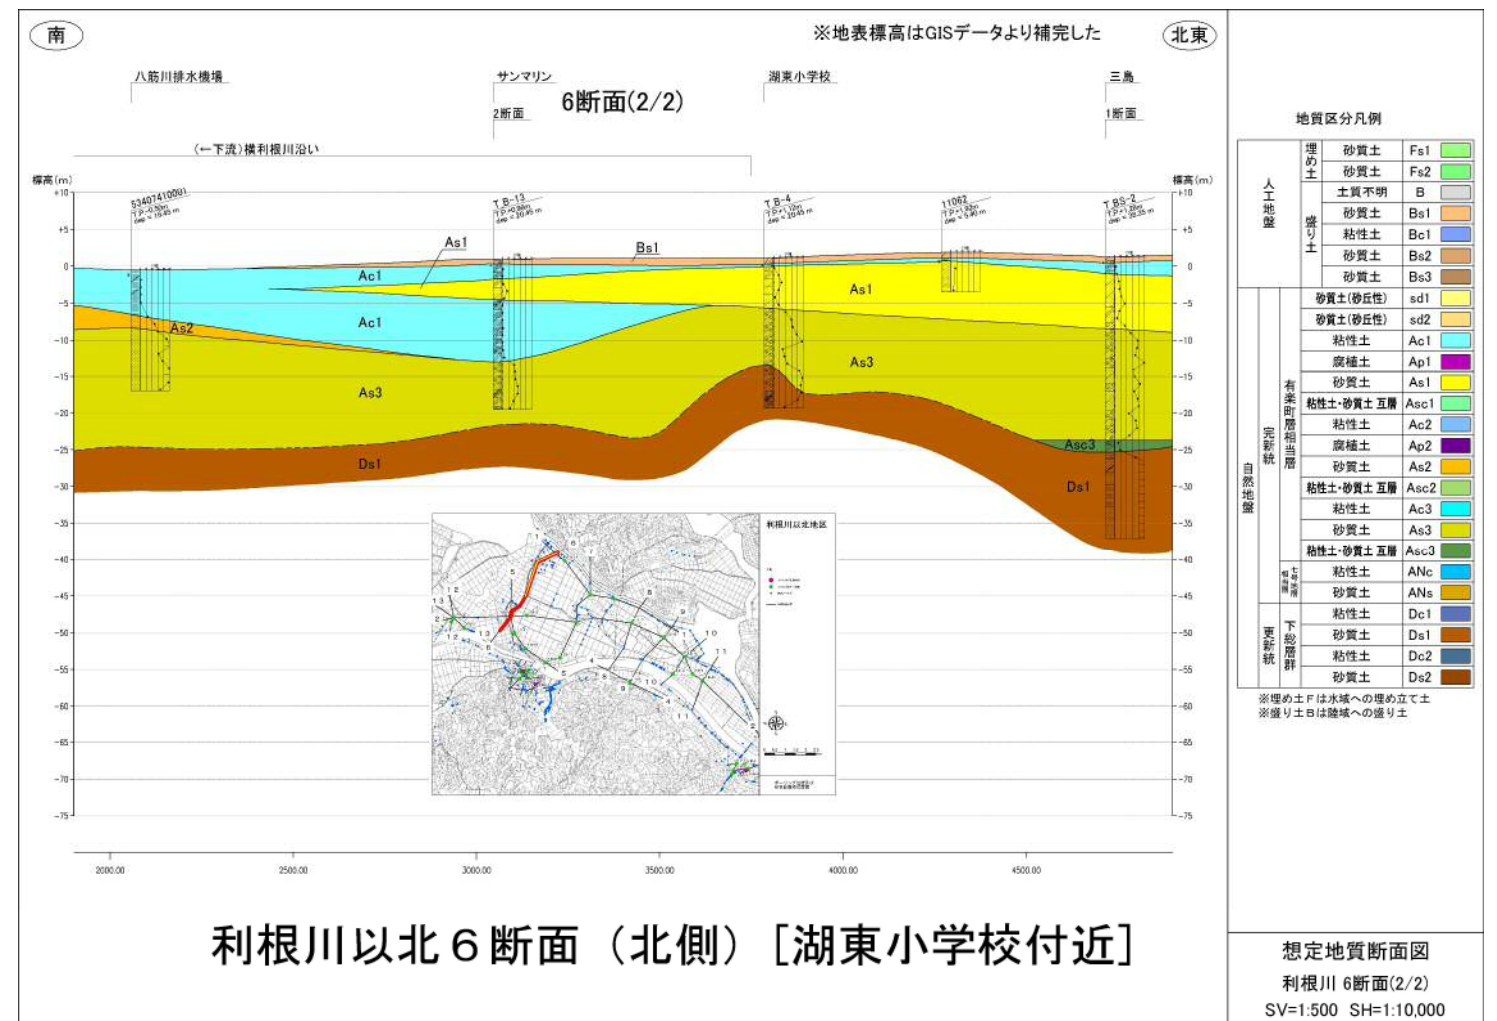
南

※地表標高はGISデータより補完した

北東

八筋川排水機場

サンマリン

2断面

6断面(2/2)

湖東小学校

三島

1断面

(←下流)横利根川沿い

標高(m)

標高(m)

53407410091

T.B-13

T.B-4

11062

T.BS-2

+10

+5

0

-5

-10

-15

-20

-25

-30

-35

-40

-45

-50

-55

-60

-65

-70

-75

As1

Bs1

Ac1

As1

Ac1

As2

As3

As3

Asc3

Ds1

Ds1

利根川以北地区

2000.00

2500.00

3000.00

3500.00

4000.00

4500.00

利根川以北６断面（北側）［湖東小学校付近］

地質区分凡例

| | | | 土質 | 記号 |
|---|---|---|---|---|
| 人工地盤 | | 埋め土 | 砂質土 | Fs1 |
| | | | 砂質土 | Fs2 |
| | | 盛り土 | 土質不明 | B |
| | | | 砂質土 | Bs1 |
| | | | 粘性土 | Bc1 |
| | | | 砂質土 | Bs2 |
| | | | 砂質土 | Bs3 |
| 自然地盤 | 完新統 | | 砂質土(砂丘性) | sd1 |
| | | | 砂質土(砂丘性) | sd2 |
| | | 有楽町層相当層 | 粘性土 | Ac1 |
| | | | 腐植土 | Ap1 |
| | | | 砂質土 | As1 |
| | | | 粘性土・砂質土 互層 | Asc1 |
| | | | 粘性土 | Ac2 |
| | | | 腐植土 | Ap2 |
| | | | 砂質土 | As2 |
| | | | 粘性土・砂質土 互層 | Asc2 |
| | | | 粘性土 | Ac3 |
| | | | 砂質土 | As3 |
| | | | 粘性土・砂質土 互層 | Asc3 |
| | | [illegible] | 粘性土 | ANc |
| | | | 砂質土 | ANs |
| | 更新統 | 下総層群 | 粘性土 | Dc1 |
| | | | 砂質土 | Ds1 |
| | | | 粘性土 | Dc2 |
| | | | 砂質土 | Ds2 |

※埋め土Fは水域への埋め立て土
※盛り土Bは陸域への盛り土

想定地質断面図

利根川 6断面(2/2)

SV=1:500 SH=1:10,000